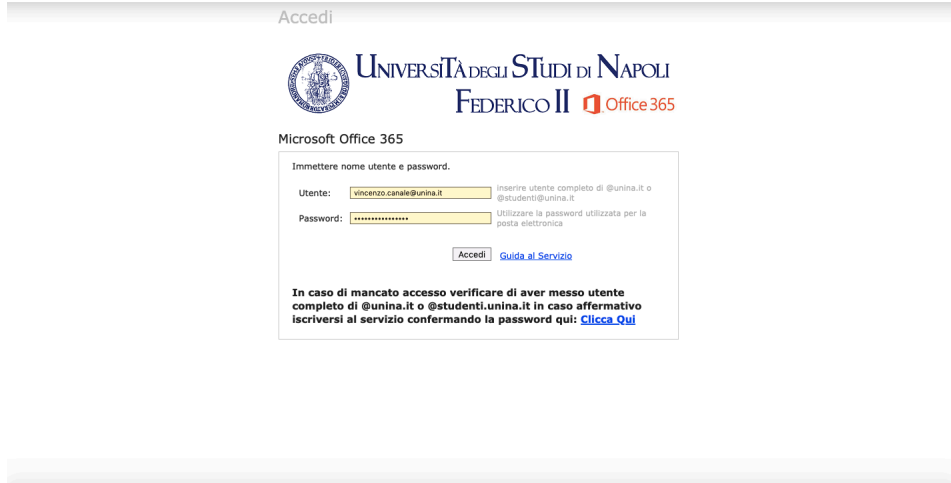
Accedi

UNIVERSITÀ DEGLI STUDI DI NAPOLI FEDERICO II Office 365

Microsoft Office 365

Immettere nome utente e password.

Utente: vincenzo.canale@unina.it inserire utente completo di @unina.it o @studenti@unina.it

Password: •••••••••••••••• Utilizzare la password utilizzata per la posta elettronica

Accedi Guida al Servizio

In caso di mancato accesso verificare di aver messo utente completo di @unina.it o @studenti.unina.it in caso affermativo iscriversi al servizio confermando la password qui: Clicca Qui